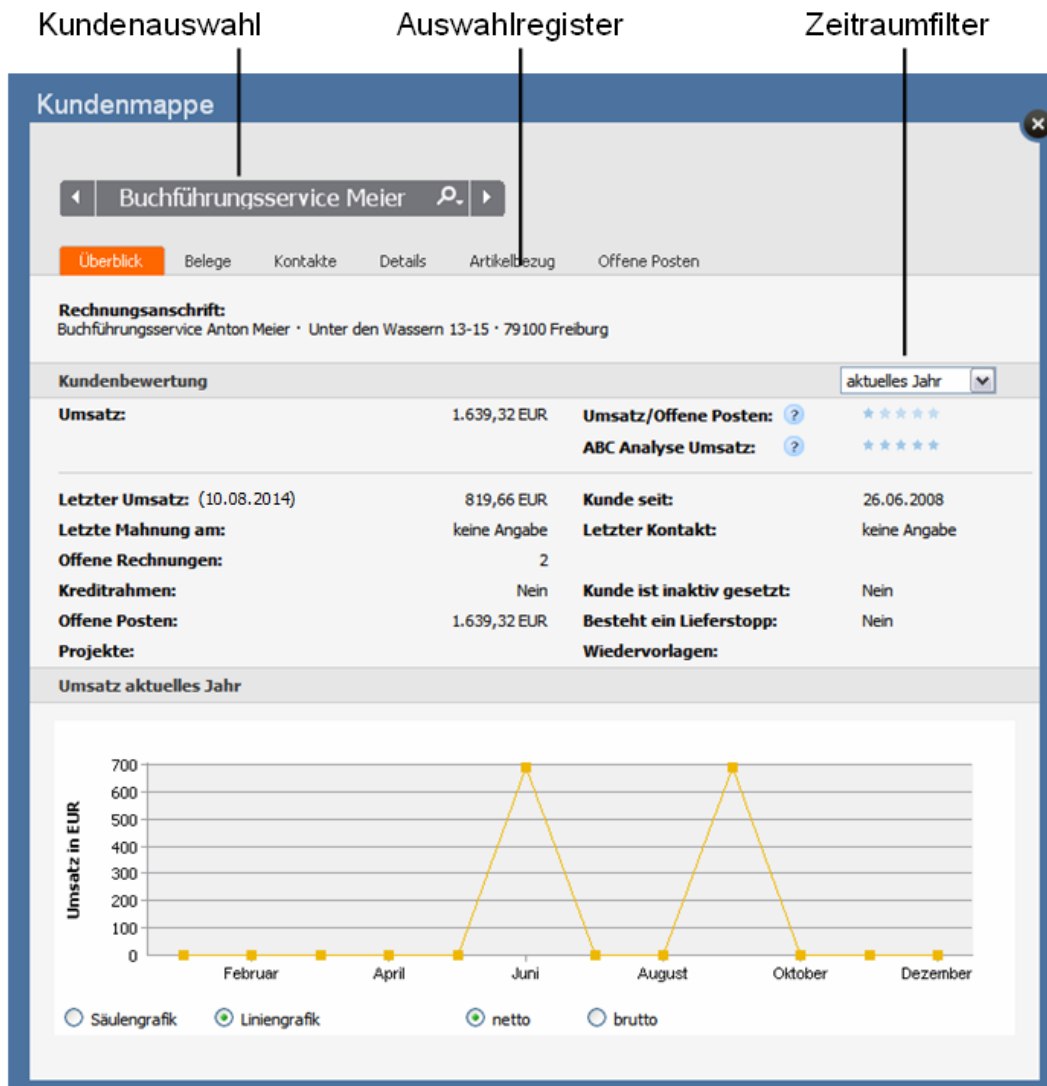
Kundenauswahl Auswahlregister Zeitraumfilter

Kundenmappe

Buchführungsservice Meier

Überblick Belege Kontakte Details Artikelbezug Offene Posten

**Rechnungsanschrift:**
Buchführungsservice Anton Meier · Unter den Wassern 13-15 · 79100 Freiburg

Kundenbewertung

aktuelles Jahr

| | | | |
|---|---|---|---|
| **Umsatz:** | 1.639,32 EUR | **Umsatz/Offene Posten:** ? | |
| | | **ABC Analyse Umsatz:** ? | |
| **Letzter Umsatz:** (10.08.2014) | 819,66 EUR | **Kunde seit:** | 26.06.2008 |
| **Letzte Mahnung am:** | keine Angabe | **Letzter Kontakt:** | keine Angabe |
| **Offene Rechnungen:** | 2 | | |
| **Kreditrahmen:** | Nein | **Kunde ist inaktiv gesetzt:** | Nein |
| **Offene Posten:** | 1.639,32 EUR | **Besteht ein Lieferstopp:** | Nein |
| **Projekte:** | | **Wiedervorlagen:** | |

Umsatz aktuelles Jahr

Umsatz in EUR

700
600
500
400
300
200
100
0

Februar April Juni August Oktober Dezember

Säulengrafik Liniengrafik netto brutto